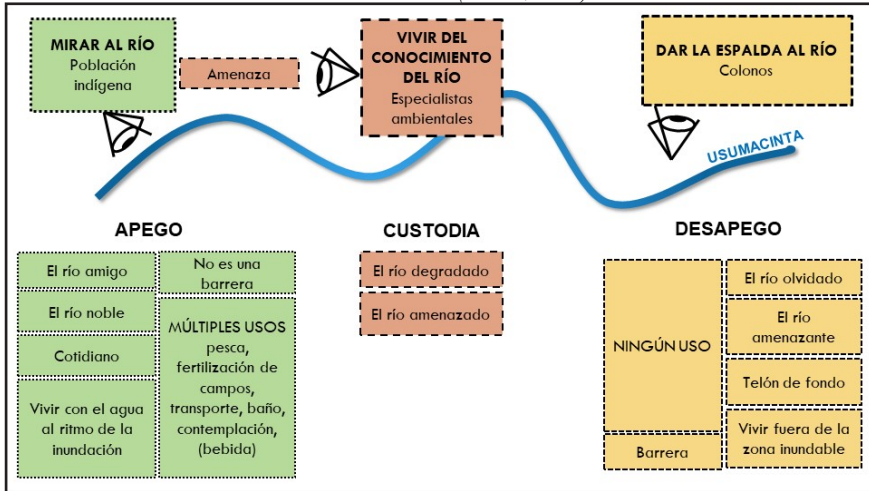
MIRAR AL RÍO
Población indígena

Amenaza

VIVIR DEL CONOCIMIENTO DEL RÍO
Especialistas ambientales

DAR LA ESPALDA AL RÍO
Colonos

USUMACINTA

APEGO

CUSTODIA

DESAPEGO

El río amigo

No es una barrera

El río noble

MÚLTIPLES USOS
pesca, fertilización de campos, transporte, baño, contemplación, (bebida)

Cotidiano

Vivir con el agua al ritmo de la inundación

El río degradado

El río amenazado

NINGÚN USO

Barrera

El río olvidado

El río amenazante

Telón de fondo

Vivir fuera de la zona inundable